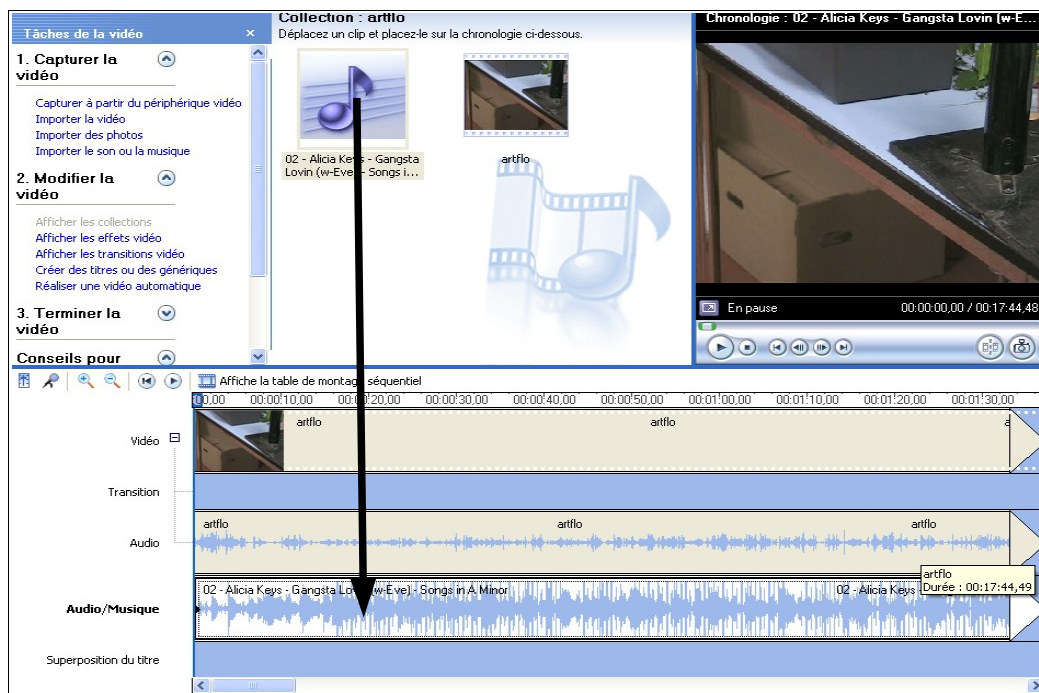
Tâches de la vidéo ×

1. Capturer la vidéo

Capturer à partir du périphérique vidéo
Importer la vidéo
Importer des photos
Importer le son ou la musique

2. Modifier la vidéo

Afficher les collections
Afficher les effets vidéo
Afficher les transitions vidéo
Créer des titres ou des génériques
Réaliser une vidéo automatique

3. Terminer la vidéo

Conseils pour

Collection : artflo
Déplacez un clip et placez-le sur la chronologie ci-dessous.

02 - Alicia Keys - Gangsta Lovin (w-Eve - Songs i...

artflo

Chronologie : 02 - Alicia Keys - Gangsta Lovin (w-E...

En pause 00:00:00,00 / 00:17:44,48

Affiche la table de montage séquentiel

0,00 00:00:10,00 00:00:20,00 00:00:30,00 00:00:40,00 00:00:50,00 00:01:00,00 00:01:10,00 00:01:20,00 00:01:30,00

Vidéo
artflo artflo a

Transition

Audio
artflo artflo artflo

Audio/Musique
02 - Alicia Keys - Gangsta Lovin (w-Eve) - Songs in A Minor 02 - Alicia Keys

artflo
Durée : 00:17:44,49

Superposition du titre